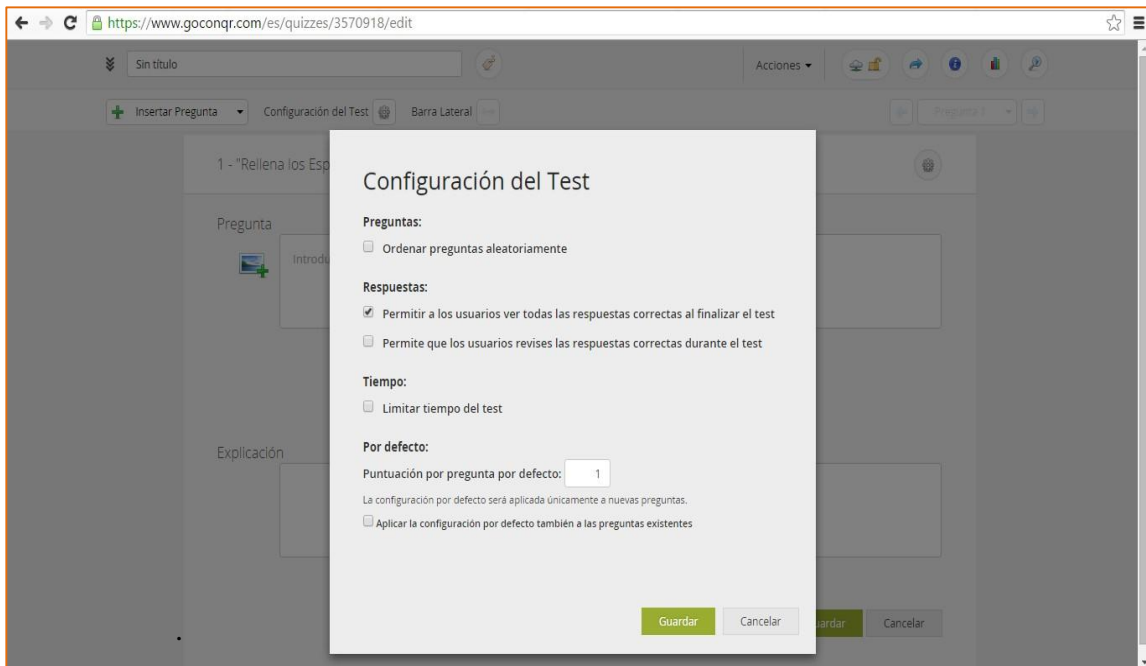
https://www.goconqr.com/es/quizzes/3570918/edit

Sin título

Acciones

Insertar Pregunta

Configuración del Test

Barra Lateral

Pregunta 1

1 - "Rellena los Esp

Pregunta

Introdu

Explicación

Configuración del Test

Preguntas:

Ordenar preguntas aleatoriamente

Respuestas:

Permitir a los usuarios ver todas las respuestas correctas al finalizar el test

Permite que los usuarios revises las respuestas correctas durante el test

Tiempo:

Limitar tiempo del test

Por defecto:

Puntuación por pregunta por defecto: 1

La configuración por defecto será aplicada únicamente a nuevas preguntas.

Aplicar la configuración por defecto también a las preguntas existentes

Guardar

Cancelar

uardar

Cancelar